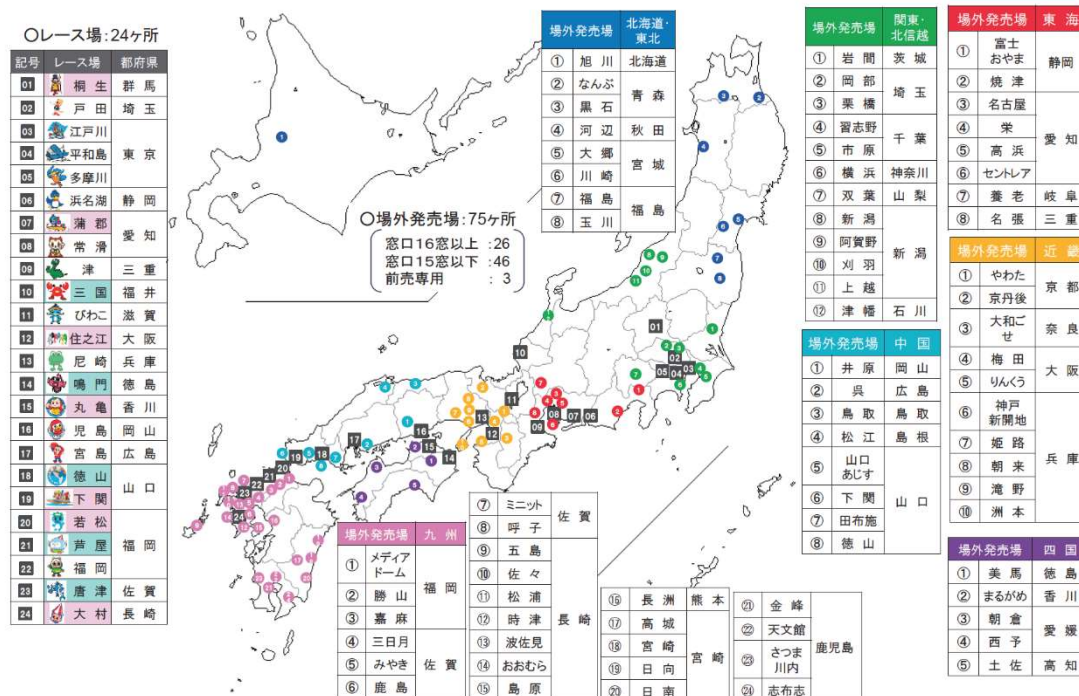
○レース場：24ヶ所

| 記号 | レース場 | 都府県 |
|---|---|---|
| 01 | 桐生 | 群馬 |
| 02 | 戸田 | 埼玉 |
| 03 | 江戸川 | 東京 |
| 04 | 平和島 | 東京 |
| 05 | 多摩川 | 東京 |
| 06 | 浜名湖 | 静岡 |
| 07 | 蒲郡 | 愛知 |
| 08 | 常滑 | 愛知 |
| 09 | 津 | 三重 |
| 10 | 三国 | 福井 |
| 11 | びわこ | 滋賀 |
| 12 | 住之江 | 大阪 |
| 13 | 尼崎 | 兵庫 |
| 14 | 鳴門 | 徳島 |
| 15 | 丸亀 | 香川 |
| 16 | 児島 | 岡山 |
| 17 | 宮島 | 広島 |
| 18 | 徳山 | 山口 |
| 19 | 下関 | 山口 |
| 20 | 若松 | 福岡 |
| 21 | 芦屋 | 福岡 |
| 22 | 福岡 | 福岡 |
| 23 | 唐津 | 佐賀 |
| 24 | 大村 | 長崎 |

| 場外発売場 | 北海道・東北 |
|---|---|
| ① 旭川 | 北海道 |
| ② なんぶ | 青森 |
| ③ 黒石 | 青森 |
| ④ 河辺 | 秋田 |
| ⑤ 大郷 | 宮城 |
| ⑥ 川崎 | 宮城 |
| ⑦ 福島 | 福島 |
| ⑧ 玉川 | 福島 |

○場外発売場：75ヶ所
窓口16窓以上 ：26
窓口15窓以下 ：46
前売専用 ： 3

| 場外発売場 | 関東・北信越 |
|---|---|
| ① 岩間 | 茨城 |
| ② 岡部 | 埼玉 |
| ③ 栗橋 | 埼玉 |
| ④ 習志野 | 千葉 |
| ⑤ 市原 | 千葉 |
| ⑥ 横浜 | 神奈川 |
| ⑦ 双葉 | 山梨 |
| ⑧ 新潟 | 新潟 |
| ⑨ 阿賀野 | 新潟 |
| ⑩ 刈羽 | 新潟 |
| ⑪ 上越 | 新潟 |
| ⑫ 津幡 | 石川 |

| 場外発売場 | 東海 |
|---|---|
| ① 富士おやま | 静岡 |
| ② 焼津 | 静岡 |
| ③ 名古屋 | 愛知 |
| ④ 栄 | 愛知 |
| ⑤ 高浜 | 愛知 |
| ⑥ セントレア | 愛知 |
| ⑦ 養老 | 岐阜 |
| ⑧ 名張 | 三重 |

| 場外発売場 | 近畿 |
|---|---|
| ① やわた | 京都 |
| ② 京丹後 | 京都 |
| ③ 大和ごせ | 奈良 |
| ④ 梅田 | 大阪 |
| ⑤ りんくう | 大阪 |
| ⑥ 神戸新開地 | 兵庫 |
| ⑦ 姫路 | 兵庫 |
| ⑧ 朝来 | 兵庫 |
| ⑨ 滝野 | 兵庫 |
| ⑩ 洲本 | 兵庫 |

| 場外発売場 | 中国 |
|---|---|
| ① 井原 | 岡山 |
| ② 呉 | 広島 |
| ③ 鳥取 | 鳥取 |
| ④ 松江 | 島根 |
| ⑤ 山口あじす | 山口 |
| ⑥ 下関 | 山口 |
| ⑦ 田布施 | 山口 |
| ⑧ 徳山 | 山口 |

| 場外発売場 | 四国 |
|---|---|
| ① 美馬 | 徳島 |
| ② まるがめ | 香川 |
| ③ 朝倉 | 愛媛 |
| ④ 西予 | 愛媛 |
| ⑤ 土佐 | 高知 |

| 場外発売場 | 九州 |
|---|---|
| ① メディアドーム | 福岡 |
| ② 勝山 | 福岡 |
| ③ 嘉麻 | 福岡 |
| ④ 三日月 | 佐賀 |
| ⑤ みやき | 佐賀 |
| ⑥ 鹿島 | 佐賀 |
| ⑦ ミニット | 佐賀 |
| ⑧ 呼子 | 佐賀 |
| ⑨ 五島 | 長崎 |
| ⑩ 佐々 | 長崎 |
| ⑪ 松浦 | 長崎 |
| ⑫ 時津 | 長崎 |
| ⑬ 波佐見 | 長崎 |
| ⑭ おおむら | 長崎 |
| ⑮ 島原 | 長崎 |
| ⑯ 長洲 | 熊本 |
| ⑰ 高城 | 宮崎 |
| ⑱ 宮崎 | 宮崎 |
| ⑲ 日向 | 宮崎 |
| ⑳ 日南 | 宮崎 |
| ㉑ 金峰 | 鹿児島 |
| ㉒ 天文館 | 鹿児島 |
| ㉓ さつま川内 | 鹿児島 |
| ㉔ 志布志 | 鹿児島 |